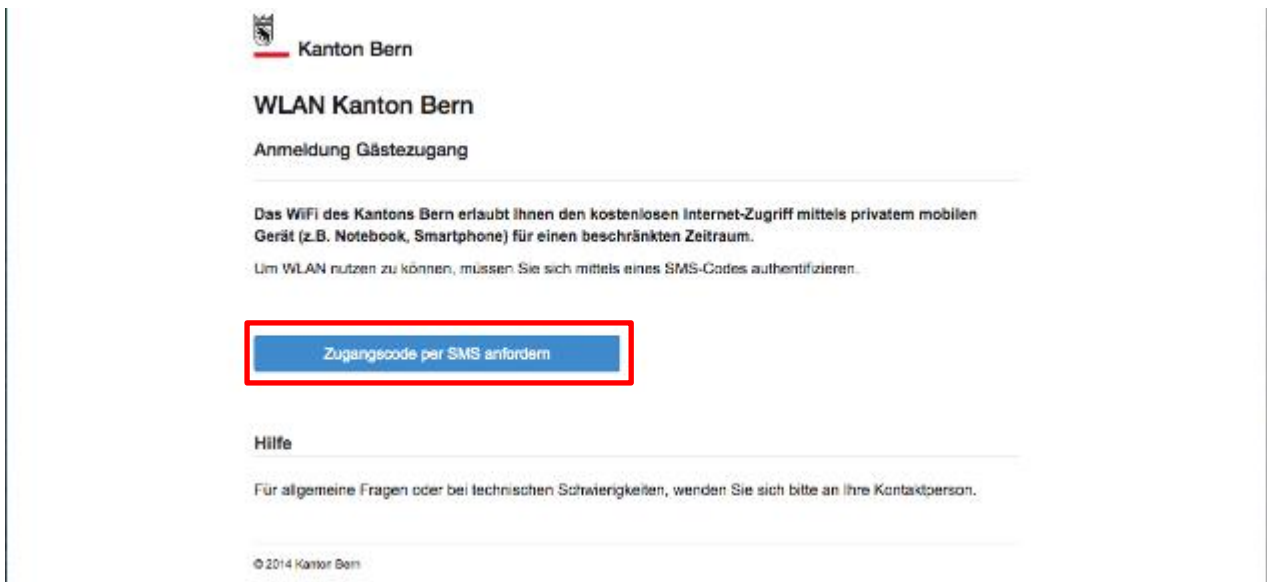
Kanton Bern

WLAN Kanton Bern

Anmeldung Gästezugang

Das WiFi des Kantons Bern erlaubt Ihnen den kostenlosen Internet-Zugriff mittels privatem mobilen Gerät (z.B. Notebook, Smartphone) für einen beschränkten Zeitraum.

Um WLAN nutzen zu können, müssen Sie sich mittels eines SMS-Codes authentifizieren.

Zugangscode per SMS anfordern

Hilfe

Für allgemeine Fragen oder bei technischen Schwierigkeiten, wenden Sie sich bitte an Ihre Kontaktperson.

© 2014 Kanton Bern